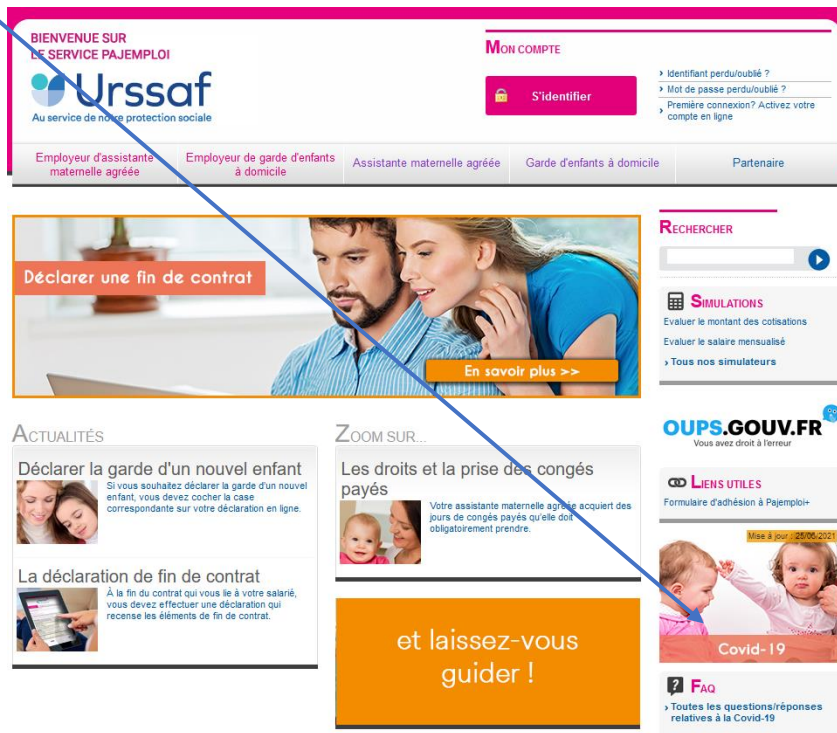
BIENVENUE SUR LE SERVICE PAJEMPLOI

Urssaf
Au service de notre protection sociale

MON COMPTE

S'identifier

› Identifiant perdu/oublié ?
› Mot de passe perdu/oublié ?
› Première connexion? Activez votre compte en ligne

Employeur d'assistante maternelle agréée | Employeur de garde d'enfants à domicile | Assistante maternelle agréée | Garde d'enfants à domicile | Partenaire

Déclarer une fin de contrat

En savoir plus >>

RECHERCHER

SIMULATIONS
Evaluer le montant des cotisations
Evaluer le salaire mensualisé
› Tous nos simulateurs

OUPS.GOUV.FR
Vous avez droit à l'erreur

LIENS UTILES
Formulaire d'adhésion à Pajemploi+

Mise à jour : 25/06/2021
Covid-19

FAQ
› Toutes les questions/réponses relatives à la Covid-19

ACTUALITÉS

Déclarer la garde d'un nouvel enfant
Si vous souhaitez déclarer la garde d'un nouvel enfant, vous devez cocher la case correspondante sur votre déclaration en ligne.

La déclaration de fin de contrat
À la fin du contrat qui vous lie à votre salarié, vous devez effectuer une déclaration qui recense les éléments de fin de contrat.

ZOOM SUR...

Les droits et la prise des congés payés
Votre assistante maternelle agréée acquiert des jours de congés payés qu'elle doit obligatoirement prendre.

et laissez-vous guider !